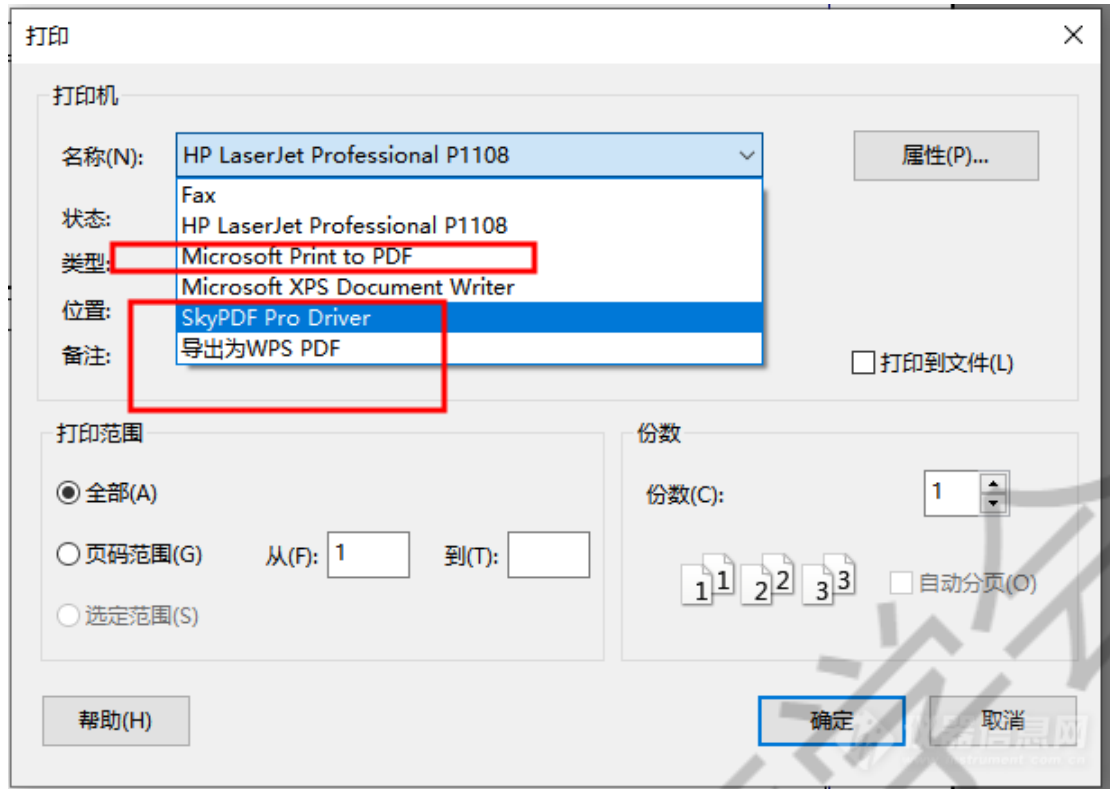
打印

打印机

名称(N): HP LaserJet Professional P1108

属性(P)...

Fax
HP LaserJet Professional P1108
Microsoft Print to PDF
Microsoft XPS Document Writer
SkyPDF Pro Driver
导出为WPS PDF

状态:

类型:

位置:

备注:

打印到文件(L)

打印范围

全部(A)

页码范围(G) 从(F): 1 到(T):

选定范围(S)

份数

份数(C): 1

1 1 2 2 3 3

自动分页(O)

帮助(H)

确定

取消

仪器信息网
instrument.com.cn